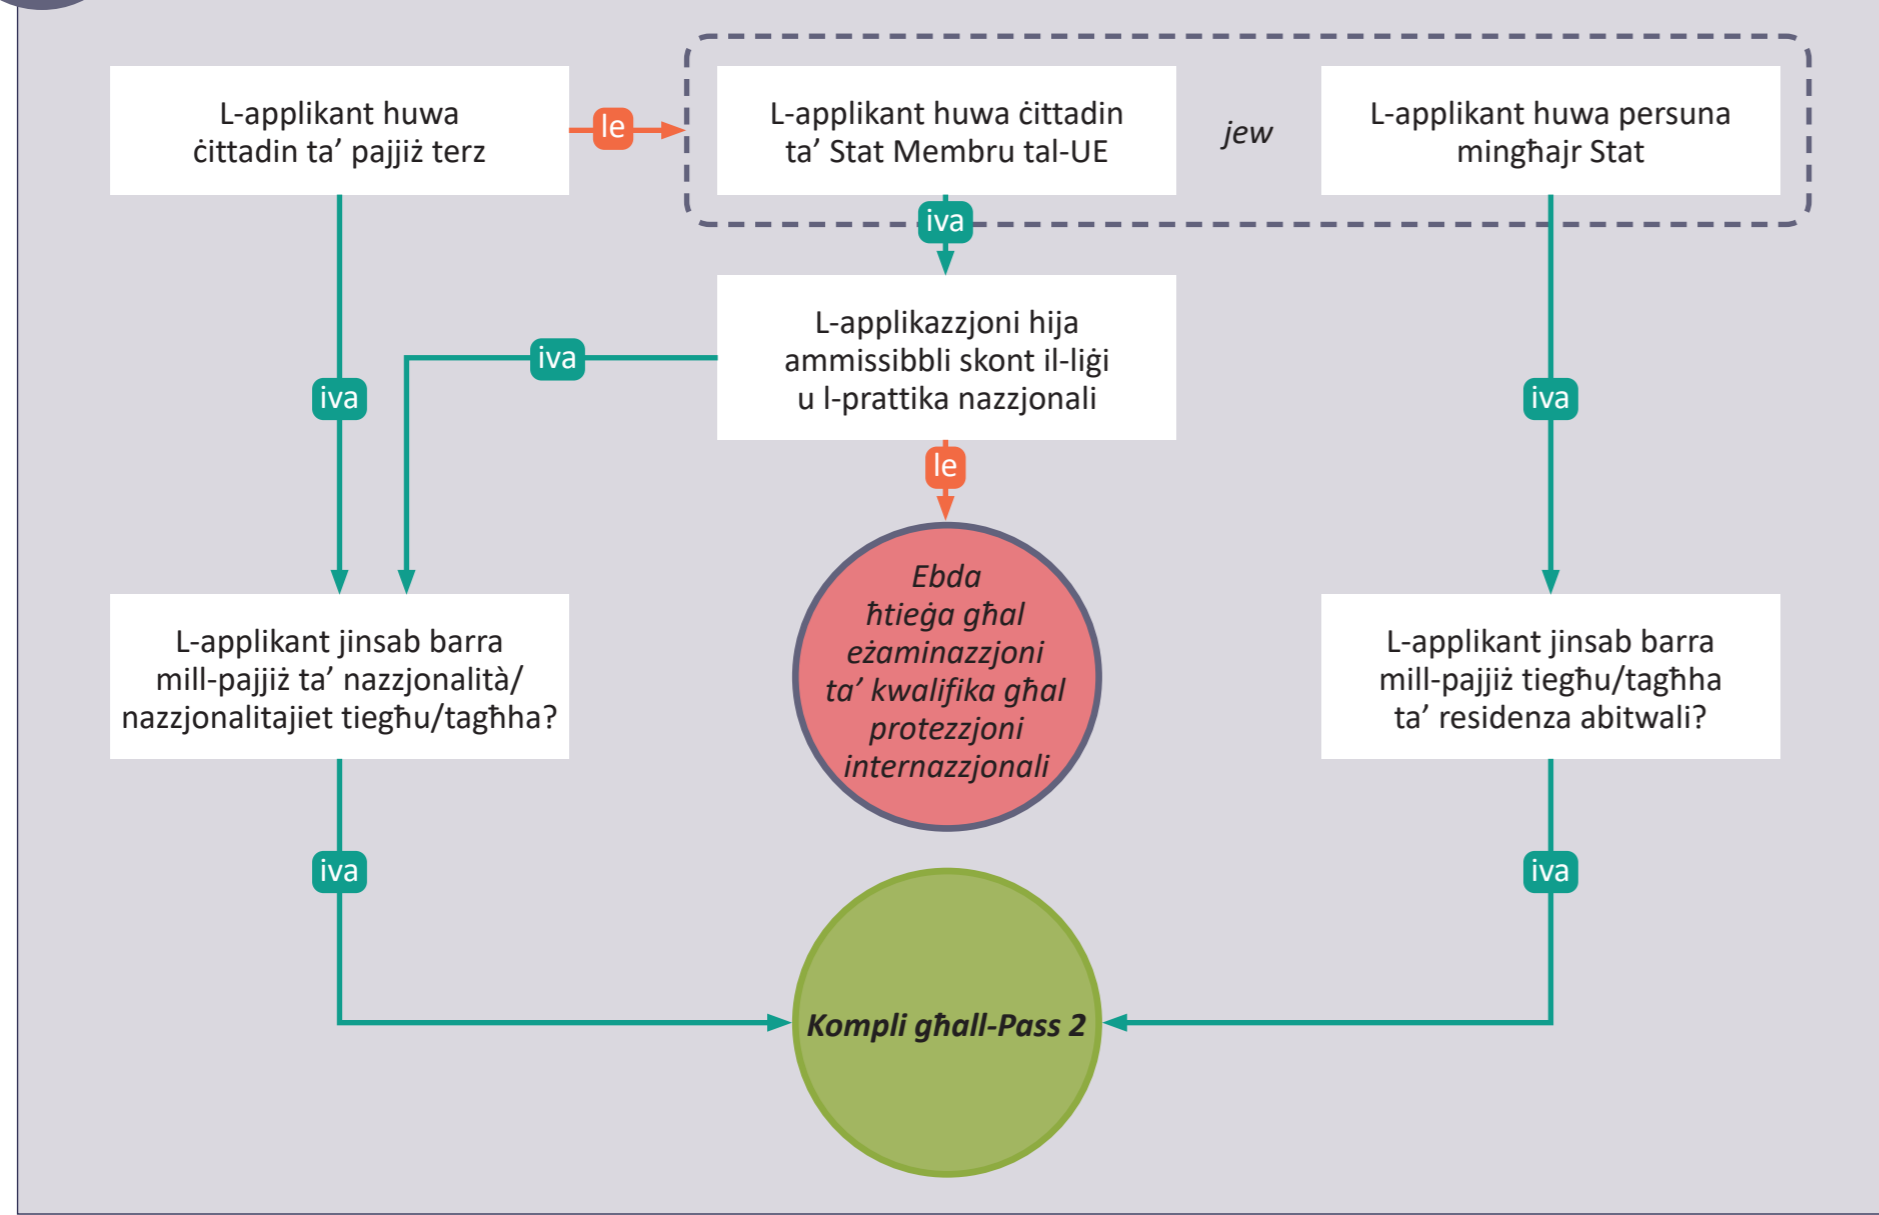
L-applikant huwa ċittadin ta' pajjiż terz

le

L-applikant huwa ċittadin ta' Stat Membru tal-UE

jew

L-applikant huwa persuna mingħajr Stat

iva

L-applikazzjoni hija ammissibbli skont il-liġi u l-prattika nazzjonali

iva

iva

iva

le

L-applikant jinsab barra mill-pajjiż ta' nazzjonalità/ nazzjonalitajiet tiegħu/tagħha?

Ebda ħtieġa għal eżaminazzjoni ta' kwalifika għal protezzjoni internazzjonali

L-applikant jinsab barra mill-pajjiż tiegħu/tagħha ta' residenza abitwali?

iva

iva

Kompli għall-Pass 2